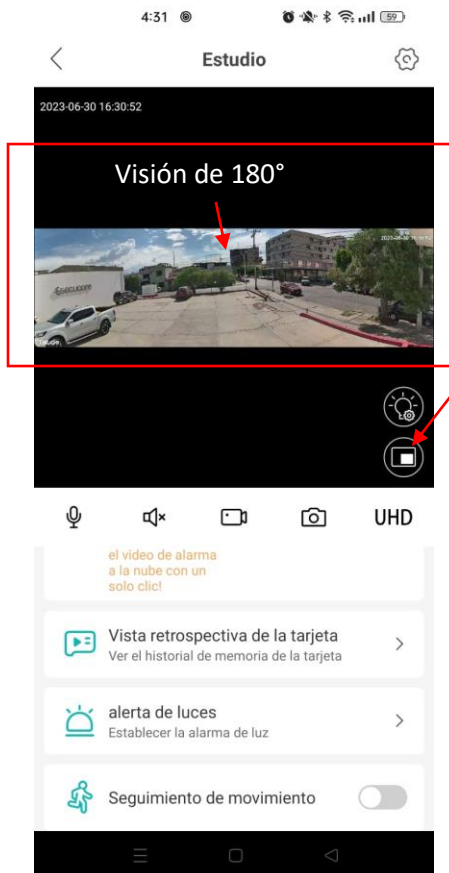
4:31

59

Estudio

2023-06-30 16:30:52

Visión de 180°

2023-06-30

UHD

el video de alarma a la nube con un solo clic!

Vista retrospectiva de la tarjeta
Ver el historial de memoria de la tarjeta

alerta de luces
Establecer la alarma de luz

Seguimiento de movimiento